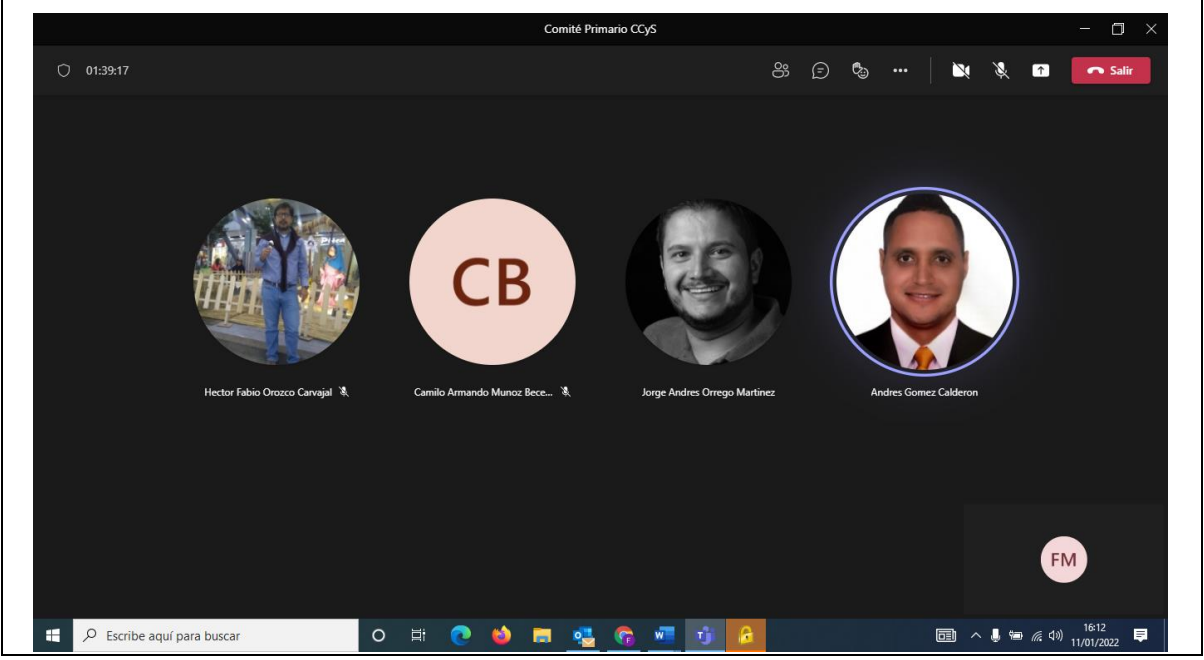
Comité Primario CCyS

01:39:17

Salir

CB

Hector Fabio Orozco Carvajal

Camilo Armando Munoz Bece...

Jorge Andres Orrego Martinez

Andres Gomez Calderon

FM

Escribe aquí para buscar

16:12
11/01/2022